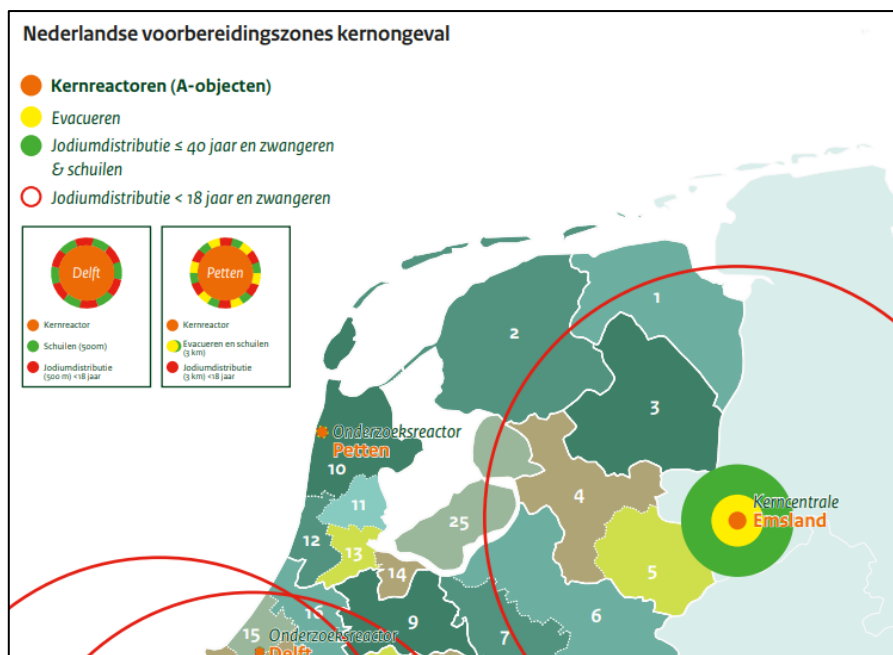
Nederlandse voorbereidingszones kernongeval

Kernreactoren (A-objecten)

Evacueren

Jodiumdistributie ≤ 40 jaar en zwangeren & schuilen

Jodiumdistributie < 18 jaar en zwangeren

Delft

Kernreactor

Schuilen (500m)

Jodiumdistributie (500 m) <18 jaar

Petten

Kernreactor

Evacueren en schuilen (3 km)

Jodiumdistributie (3 km) <18 jaar

Onderzoeksreactor Petten

Kerncentrale Emsland

Onderzoeksreactor Delft

1

2

3

4

5

6

7

9

10

11

12

13

14

15

16

25